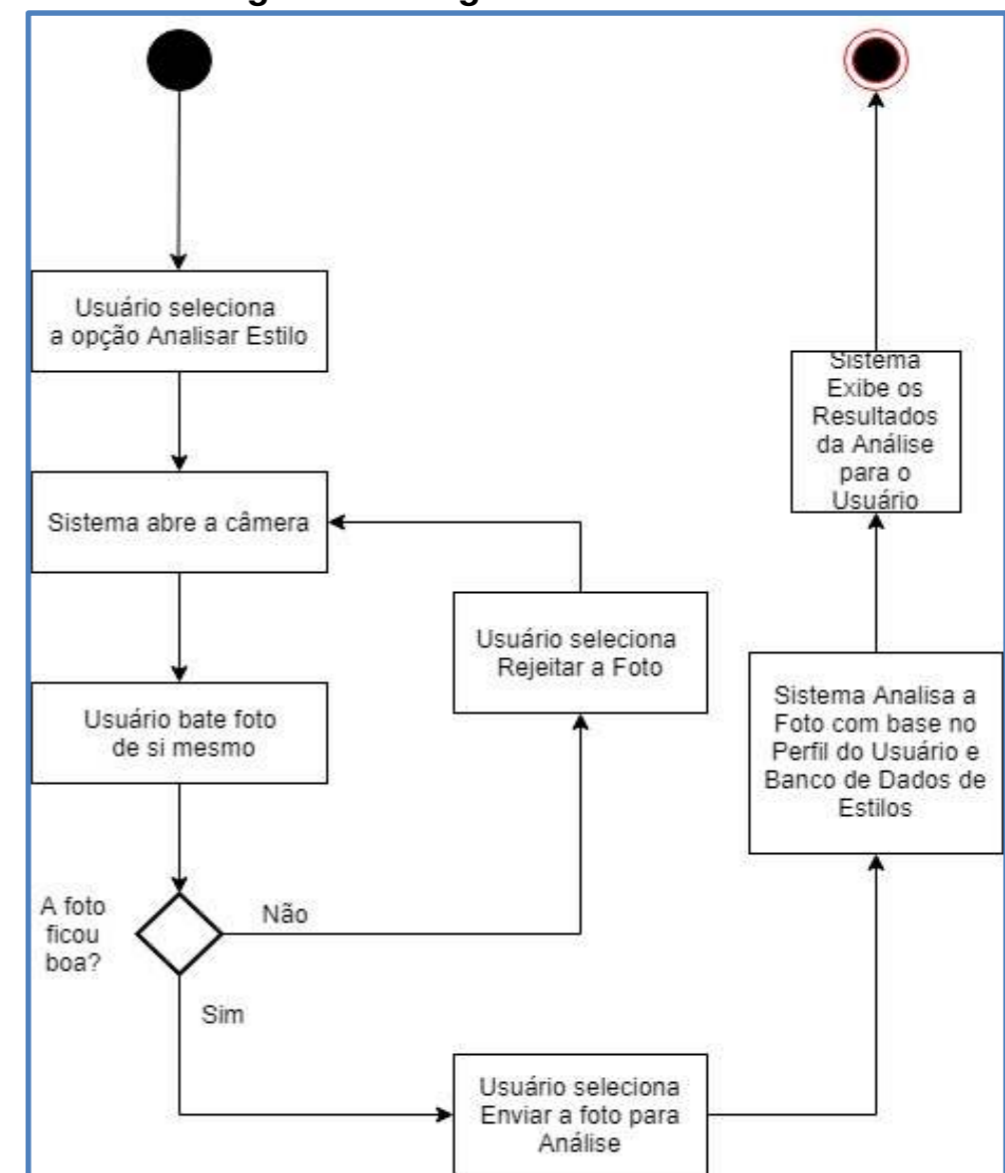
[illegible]

Usuário seleciona a opção Analisar Estilo

Sistema abre a câmera

Usuário bate foto de si mesmo

A foto ficou boa?

Não

Sim

Usuário seleciona Rejeitar a Foto

Usuário seleciona Enviar a foto para Análise

Sistema Analisa a Foto com base no Perfil do Usuário e Banco de Dados de Estilos

Sistema Exibe os Resultados da Análise para o Usuário